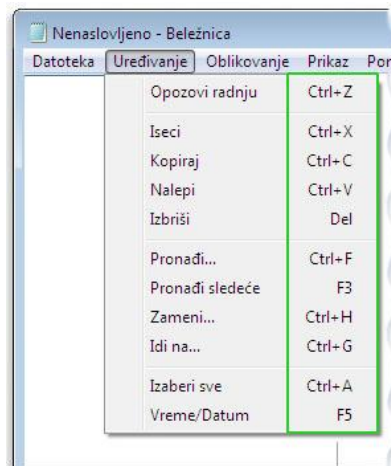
Nenaslovljeno - Beležnica

Datoteka Uređivanje Oblikovanje Prikaz Pom

| | |
|---|---|
| Opozovi radnju | Ctrl+Z |
| Iseci | Ctrl+X |
| Kopiraj | Ctrl+C |
| Nalepi | Ctrl+V |
| Izbriši | Del |
| Pronađi... | Ctrl+F |
| Pronađi sledeće | F3 |
| Zameni... | Ctrl+H |
| Idi na... | Ctrl+G |
| Izaberi sve | Ctrl+A |
| Vreme/Datum | F5 |